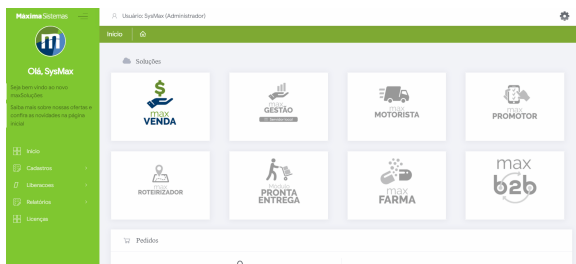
Máxima Sistemas

Usuário: SysMax (Administrador)

Olá, SysMax

Seja bem-vindo ao nova maxSoluções

Saiba mais sobre nossas ofertas e confira as novidades na página inicial

Início

Cadastros

Liberações

Relatórios

Licenças

Início

Soluções

max VENDA

max GESTÃO

max MOTORISTA

max PROMOTOR

max ROTEIRIZADOR

max PRONTA ENTREGA

max FARMA

max b2b

Pedidos